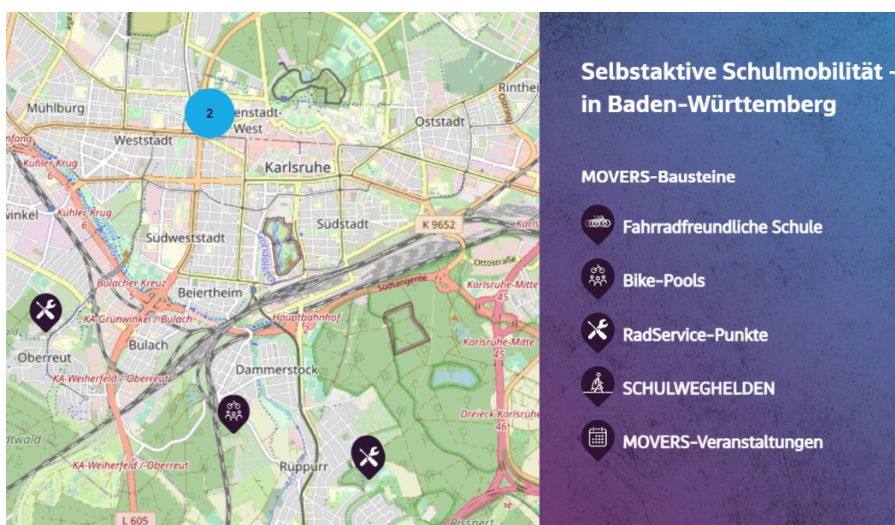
Muhlburg
2
enstadt-West
Rinthei
Oststadt
Weststadt
Karlsruhe
Kühler Krug
6
Kühler Krug
6
winkel
Südweststadt
Südstadt
K 9652
Ottostraße
Bulacher Kreuz
5
Beiertheim
Südtangente
Karlsruhe-Mitte
45
KA-Grünwinkel / Bulach
Hauptbahnhof
Karlsruhe-Mitte
45
Oberreut
Bulach
KA-Weiherfeld / Oberreut
Dammerstock
Dreieck Karlsruhe
46
dtwald
KA-Weiherfeld / Oberreut
Rüppurr
L 605

Selbstaktive Schulmobilität -
in Baden-Württemberg

MOVERS-Bausteine

Fahrradfreundliche Schule

Bike-Pools

RadService-Punkte

SCHULWEGHELDEN

MOVERS-Veranstaltungen